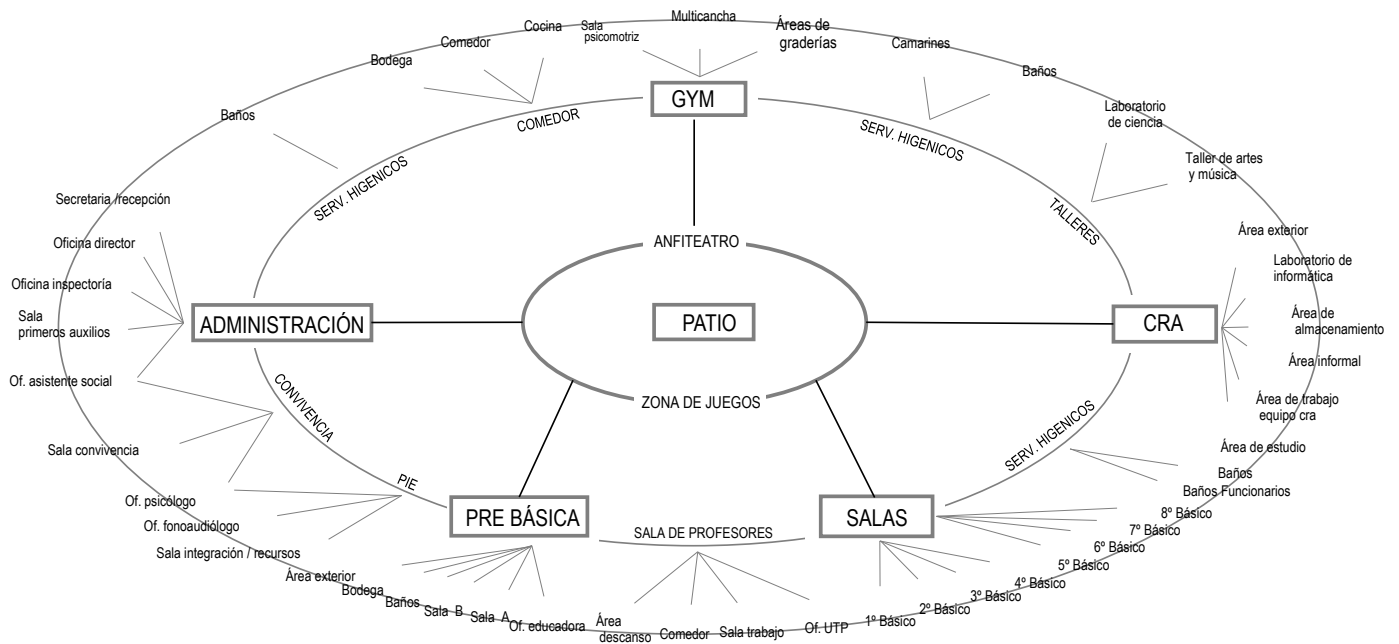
Multicancha
Sala psicomotriz
Cocina
Comedor
Bodega
Áreas de graderías
Camarines
Baños
Laboratorio de ciencia
Taller de artes y música

GYM
COMEDOR
SERV. HIGENICOS
SERV. HIGENICOS
TALLERES

Baños
Secretaria /recepción
Oficina director
Oficina inspectoría
Sala primeros auxilios
Of. asistente social
Sala convivencia
Of. psicólogo
Of. fonoaudiólogo
Sala integración / recursos

ADMINISTRACIÓN
CONVIVENCIA
PIE

ANFITEATRO
PATIO
ZONA DE JUEGOS

CRA
Área exterior
Laboratorio de informática
Área de almacenamiento
Área informal
Área de trabajo equipo cra
Área de estudio

SERV. HIGENICOS
Baños
Baños Funcionarios
8º Básico
7º Básico
6º Básico
5º Básico
4º Básico
3º Básico
2º Básico
1º Básico

PRE BÁSICA
SALAS
SALA DE PROFESORES

Área exterior
Bodega
Baños
Sala B
Sala A
Of. educadora
Área descanso
Comedor
Sala trabajo
Of. UTP